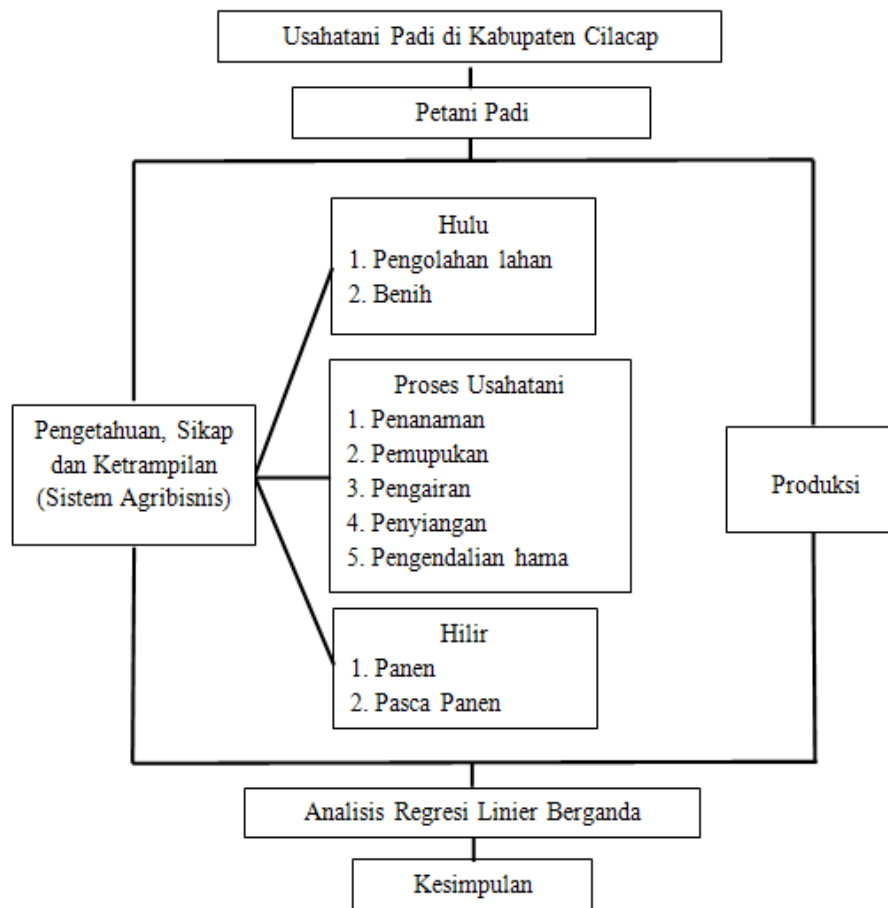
Usahatani Padi di Kabupaten Cilacap

Petani Padi

Pengetahuan, Sikap dan Ketrampilan (Sistem Agribisnis)

Hulu
1. Pengolahan lahan
2. Benih

Proses Usahatani
1. Penanaman
2. Pemupukan
3. Pengairan
4. Penyiangan
5. Pengendalian hama

Hilir
1. Panen
2. Pasca Panen

Produksi

Analisis Regresi Linier Berganda

Kesimpulan